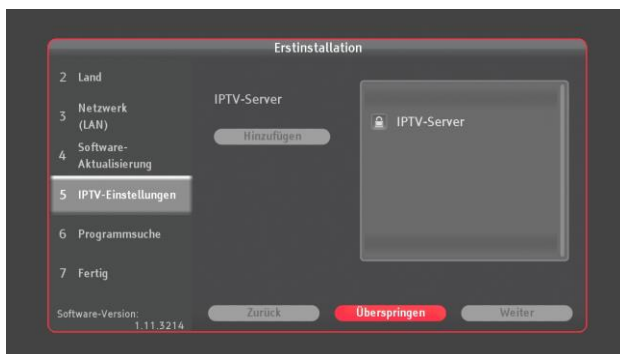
Erstinstallation

2 Land

3 Netzwerk (LAN)

4 Software-Aktualisierung

5 IPTV-Einstellungen

6 Programmsuche

7 Fertig

Software-Version: 1.11.3214

IPTV-Server

Hinzufügen

IPTV-Server

Zurück

Überspringen

Weiter